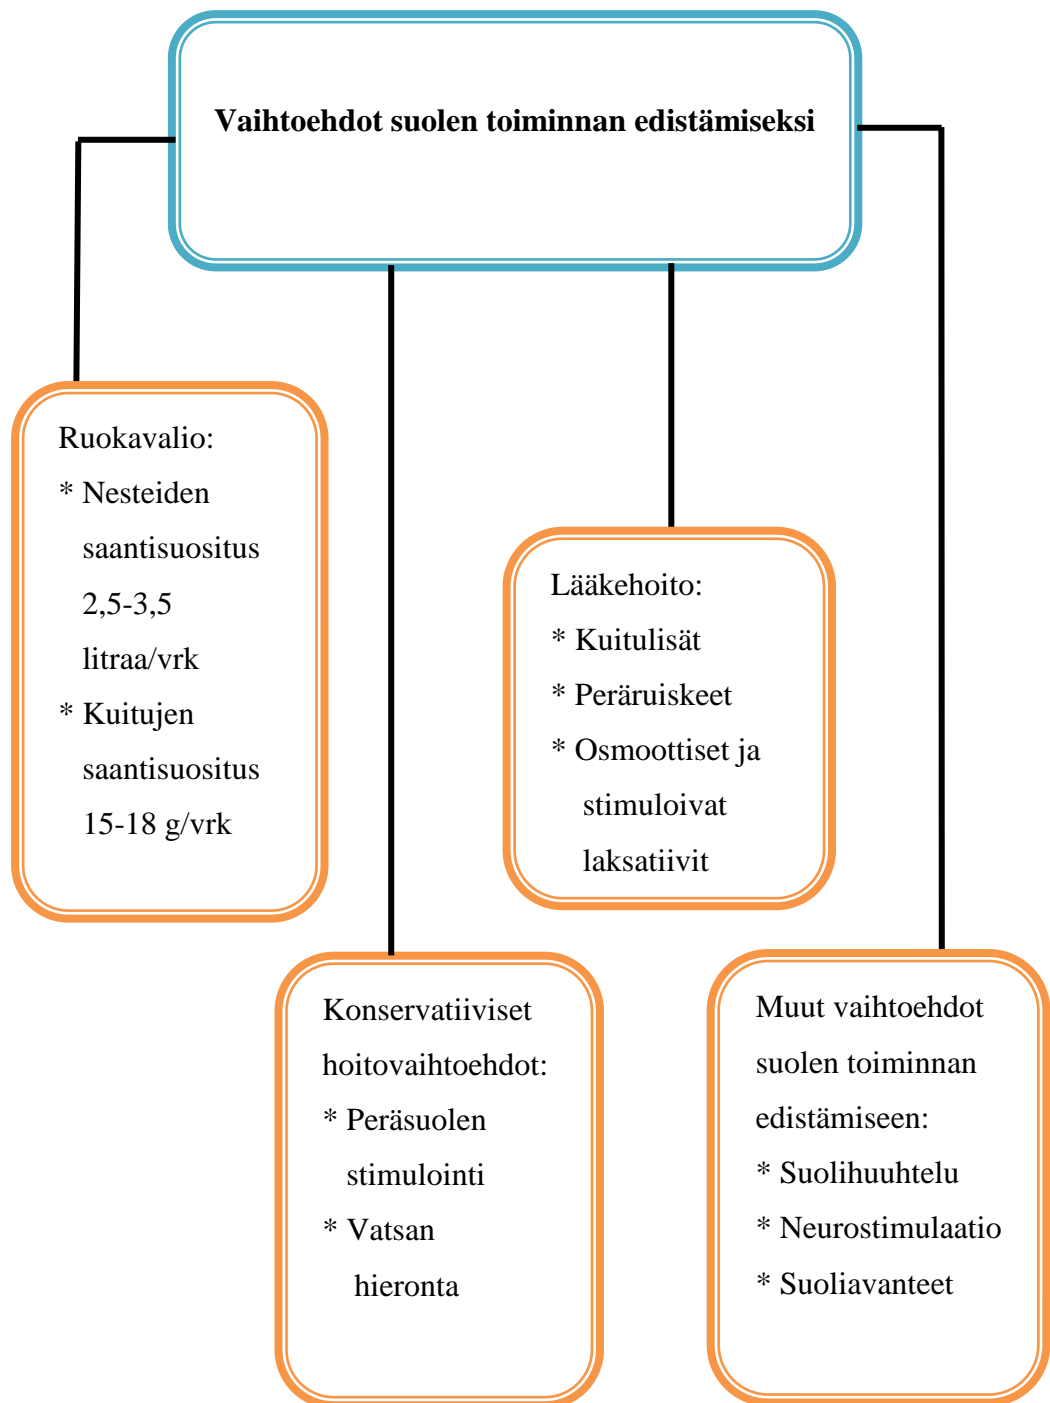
Vaihtoehdot suolen toiminnan edistämiseksi

Ruokavalio:
* Nesteiden saantisuositus 2,5-3,5 litraa/vrk
* Kuitujen saantisuositus 15-18 g/vrk

Lääkehoito:
* Kuitulisät
* Peräruiskeet
* Osmoottiset ja stimuloivat laksatiivit

Konservatiiviset hoitovaihtoehdot:
* Peräsuolen stimulointi
* Vatsan hieronta

Muut vaihtoehdot suolen toiminnan edistämiseen:
* Suolihuuhtelu
* Neurostimulaatio
* Suoliavanteet